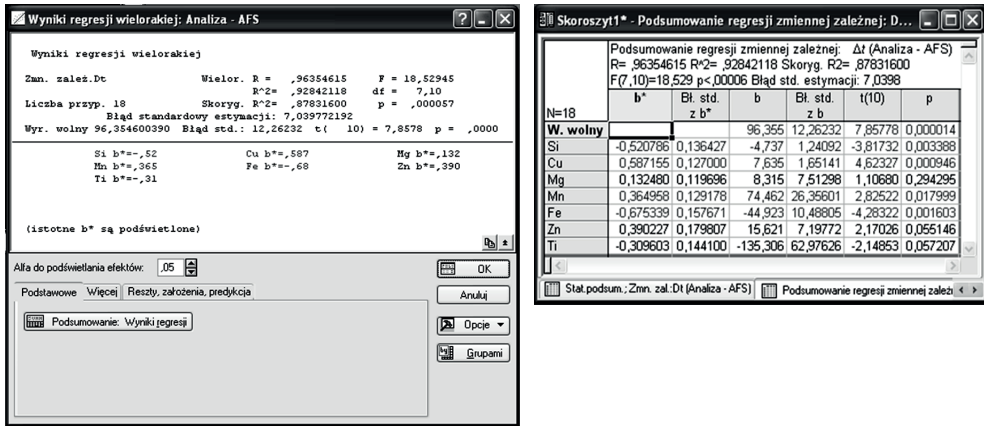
Wyniki regresji wielorakiej: Analiza - AFS

Wyniki regresji wielorakiej

Zmn. zależ.Dt Wielor. R = ,96354615 F = 18,52945
R^2= ,92842118 df = 7,10
Liczba przyp. 18 Skoryg. R^2= ,87831600 p = ,000057
Błąd standardowy estymacji: 7,039772192
Wyr. wolny 96,354600390 Błąd std.: 12,26232 t( 10) = 7,8578 p = ,0000

Si b*=-,52 Cu b*=,587 Mg b*=,132
Mn b*=,365 Fe b*=-,68 Zn b*=,390
Ti b*=-,31

(istotne b* są podświetlone)

Alfa do podświetlania efektów: ,05

OK

Anuluj

Podstawowe | Więcej | Reszty, założenia, predykcja

Podsumowanie: Wyniki regresji

Opcje

Grupami

Skoroszyt1* - Podsumowanie regresji zmiennej zależnej: D...

Podsumowanie regresji zmiennej zależnej: Dt (Analiza - AFS)
R= ,96354615 R^2= ,92842118 Skoryg. R2= ,87831600
F(7,10)=18,529 p<,00006 Błąd std. estymacji: 7,0398

| N=18 | b* | Bł. std. z b* | b | Bł. std. z b | t(10) | p |
|---|---|---|---|---|---|---|
| W. wolny | | | 96,355 | 12,26232 | 7,85778 | 0,000014 |
| Si | -0,520786 | 0,136427 | -4,737 | 1,24092 | -3,81732 | 0,003388 |
| Cu | 0,587155 | 0,127000 | 7,635 | 1,65141 | 4,62327 | 0,000946 |
| Mg | 0,132480 | 0,119696 | 8,315 | 7,51298 | 1,10680 | 0,294295 |
| Mn | 0,364958 | 0,129178 | 74,462 | 26,35601 | 2,82522 | 0,017999 |
| Fe | -0,675339 | 0,157671 | -44,923 | 10,48805 | -4,28322 | 0,001603 |
| Zn | 0,390227 | 0,179807 | 15,621 | 7,19772 | 2,17026 | 0,055146 |
| Ti | -0,309603 | 0,144100 | -135,306 | 62,97626 | -2,14853 | 0,057207 |

Stat.podsum.; Zmn. zal.:Dt (Analiza - AFS) | Podsumowanie regresji zmiennej zależn